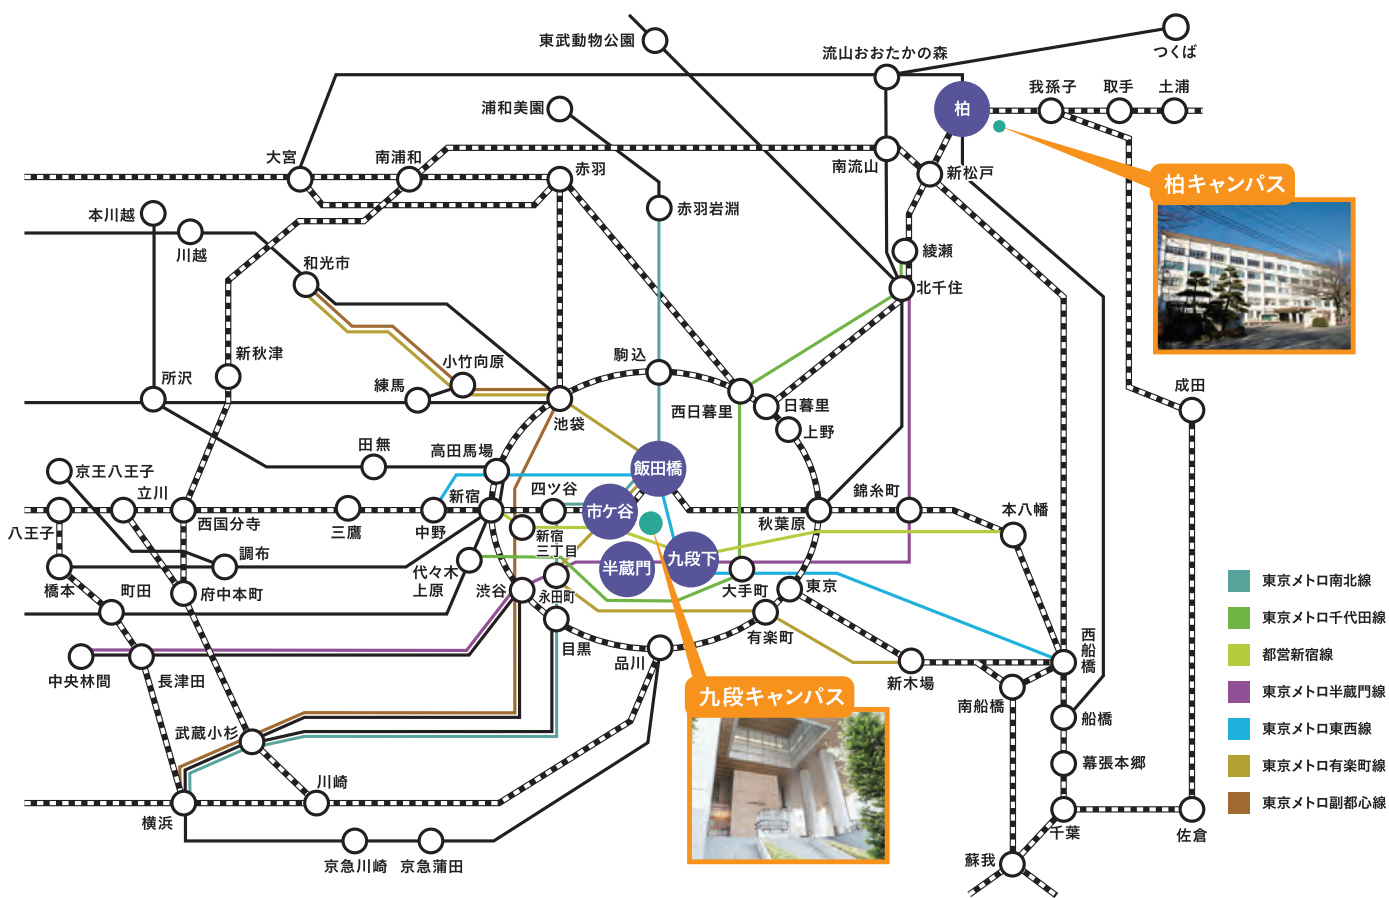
東武動物公園
流山おおたかの森
つくば
柏
我孫子
取手
土浦
浦和美園
柏キャンパス
南流山
新松戸
大宮
南浦和
赤羽
赤羽岩淵
本川越
川越
綾瀬
和光市
北千住
新秋津
小竹向原
駒込
成田
所沢
練馬
池袋
西日暮里
日暮里
上野
田無
高田馬場
飯田橋
京王八王子
立川
四ツ谷
錦糸町
本八幡
八王子
西国分寺
三鷹
中野
新宿
市ケ谷
秋葉原
新宿三丁目
調布
半蔵門
九段下
代々木上原
橋本
町田
府中本町
渋谷
永田町
大手町
東京
有楽町
西船橋
目黒
品川
中央林間
長津田
新木場
南船橋
九段キャンパス
船橋
武蔵小杉
幕張本郷
川崎
千葉
佐倉
横浜
京急川崎
京急蒲田
蘇我
東京メトロ南北線
東京メトロ千代田線
都営新宿線
東京メトロ半蔵門線
東京メトロ東西線
東京メトロ有楽町線
東京メトロ副都心線